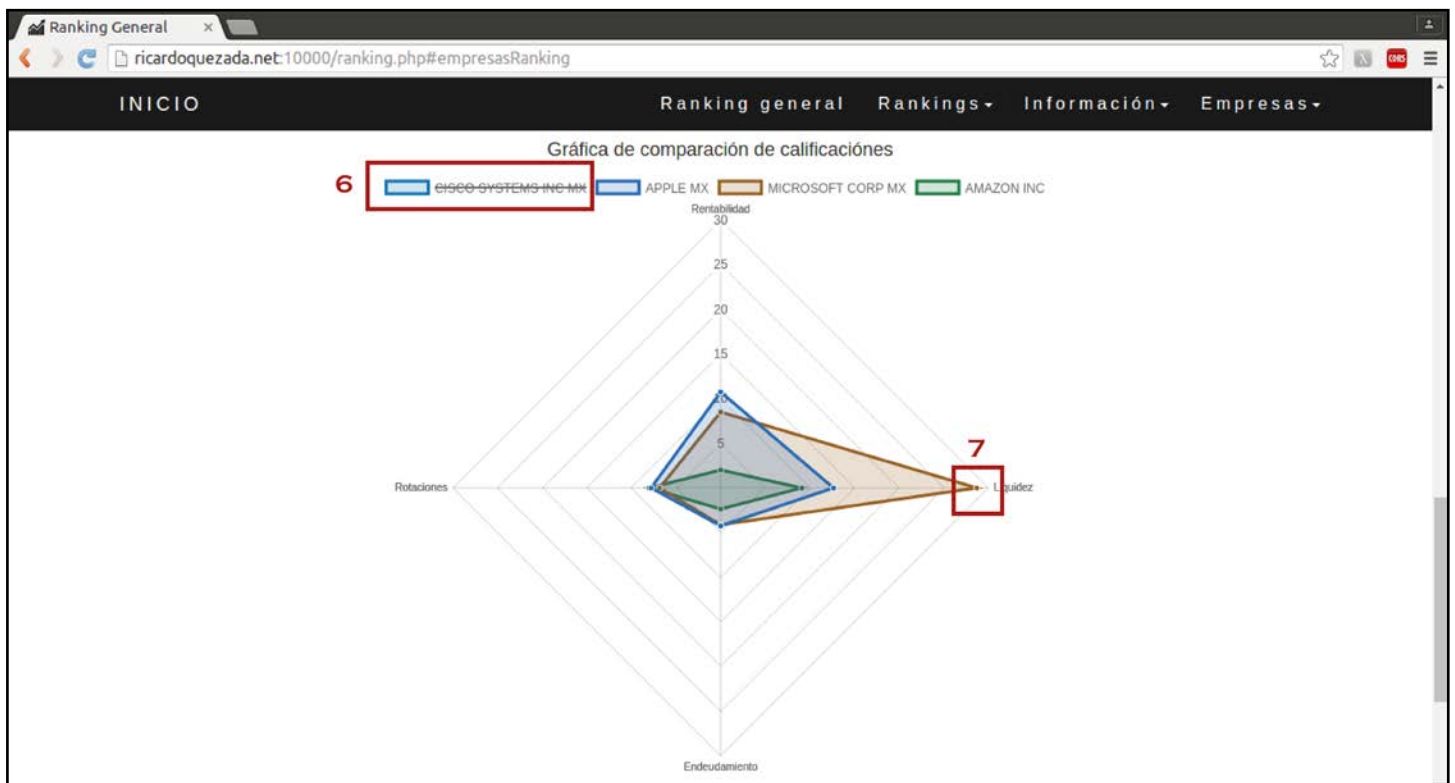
Ranking General ×

ricardoquezada.net:10000/ranking.php#empresasRanking

INICIO

Ranking general   Rankings▾   Información▾   Empresas▾

Gráfica de comparación de calificaciónes

6

CISCO SYSTEMS INC MX   APPLE MX   MICROSOFT CORP MX   AMAZON INC

Rentabilidad

30

25

20

15

10

5

7

Rotaciones

Liquidez

Endeudamiento